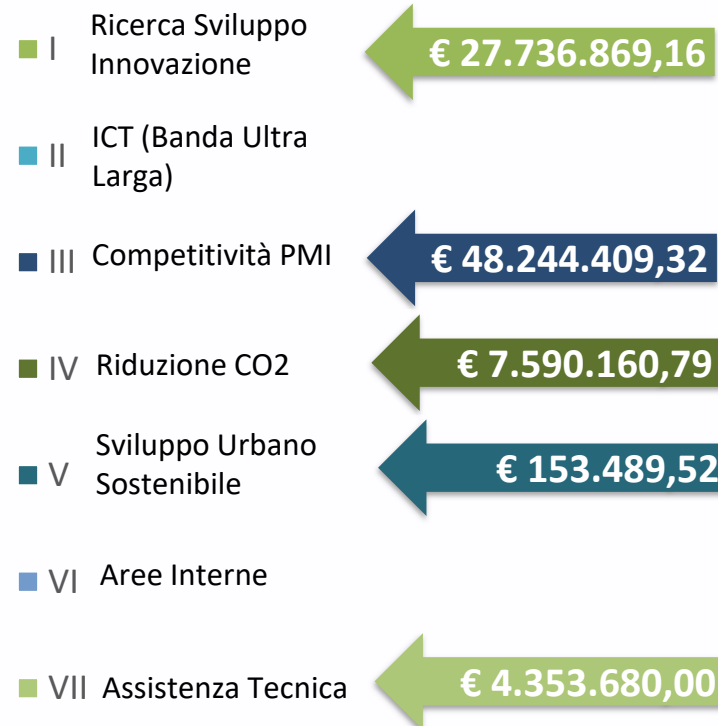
I Ricerca Sviluppo Innovazione
€ 27.736.869,16

II ICT (Banda Ultra Larga)

III Competitività PMI
€ 48.244.409,32

IV Riduzione CO2
€ 7.590.160,79

V Sviluppo Urbano Sostenibile
€ 153.489,52

VI Aree Interne

VII Assistenza Tecnica
€ 4.353.680,00